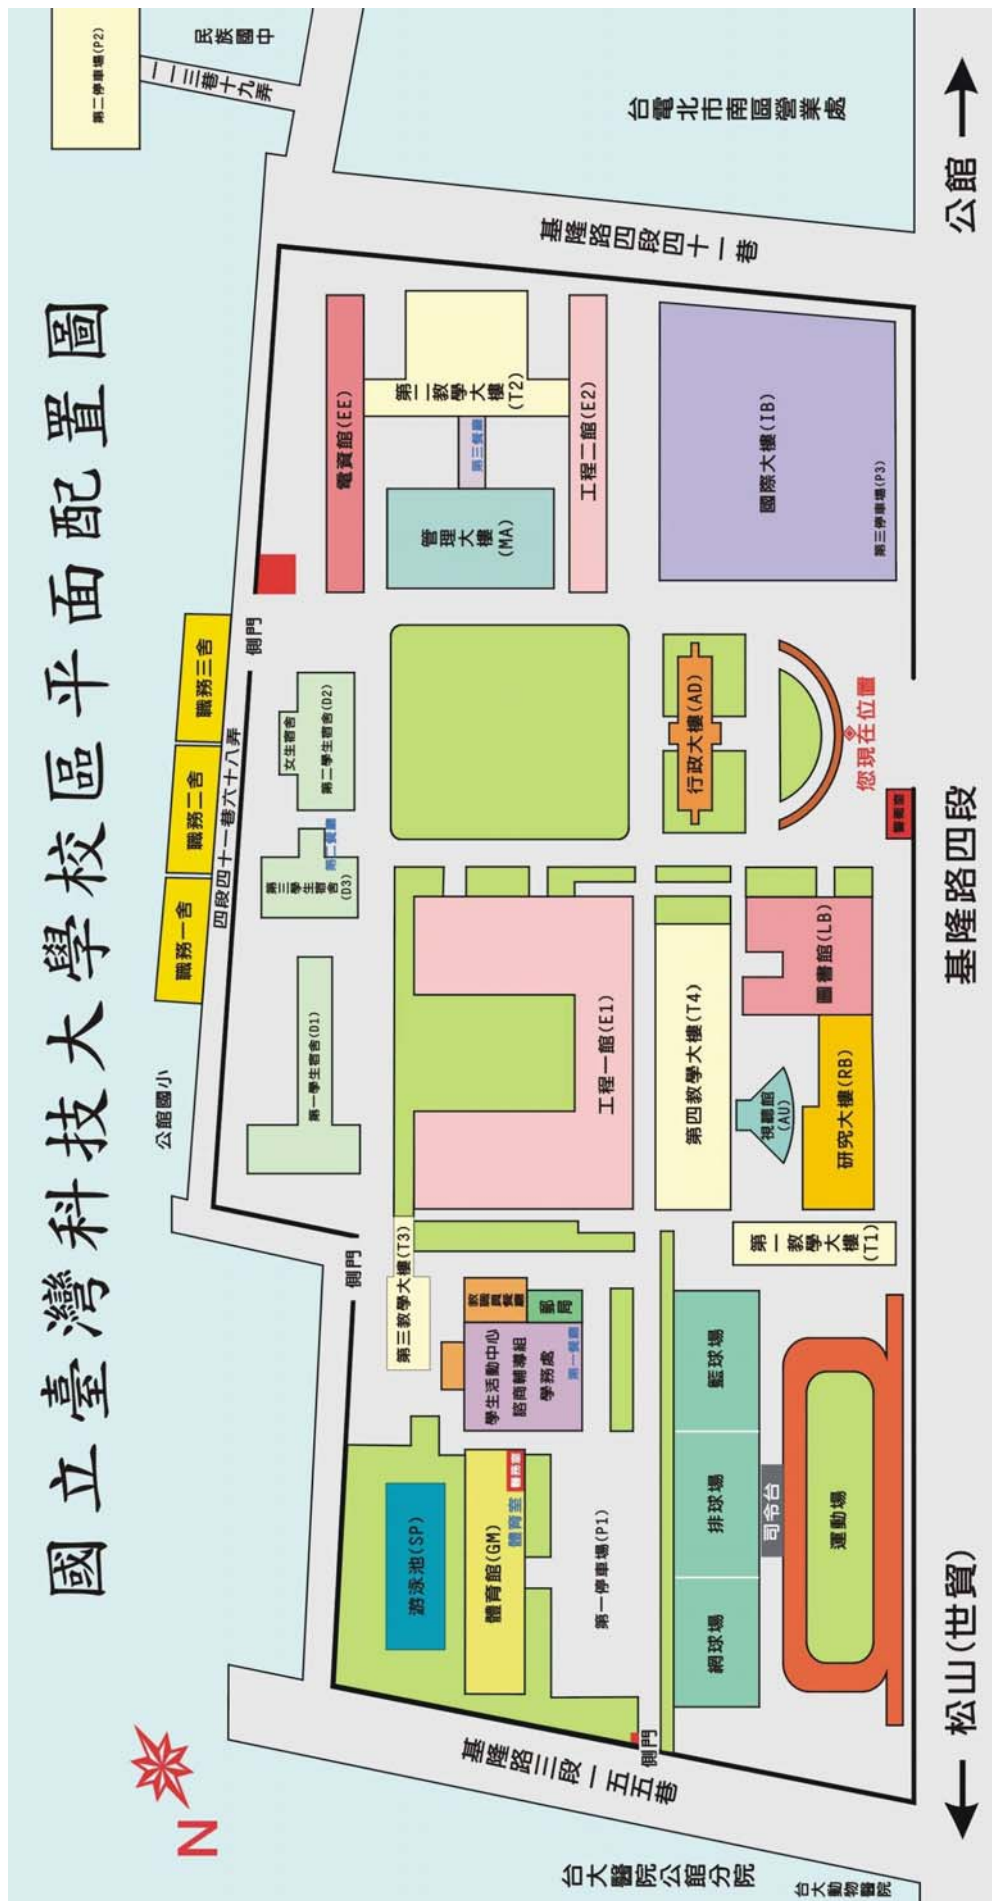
國立臺灣科技大學校區平面配置圖

N

公館 →

← 松山(世貿)

基隆路四段

基隆路四段四十一巷

基隆路三段一五五巷

四段四十一巷六十八弄

一三巷十九弄

民族國中

台電北市南區營業處

第二停車場(P2)

公館國小

職務一舍

職務二舍

職務三舍

側門

側門

側門

電資館(EE)

第二教學大樓(T2)

第三餐廳

管理大樓(MA)

工程二館(E2)

國際大樓(IB)

第三停車場(P3)

文生宿舍

第二學生宿舍(D2)

第三學生宿舍(D3)

第二餐廳

第一學生宿舍(D1)

行政大樓(AD)

您現在位置

警衛室

工程一館(E1)

第四教學大樓(T4)

圖書館(LB)

視聽館(AU)

研究大樓(RB)

第一教學大樓(T1)

第三教學大樓(T3)

家園餐廳

郵局

學生活動中心

諮商輔導組

學務處

第一餐廳

游泳池(SP)

體育館(GM)

體育室

第一停車場(P1)

籃球場

排球場

網球場

司令台

運動場

台大醫院公館分院

台大動物醫院